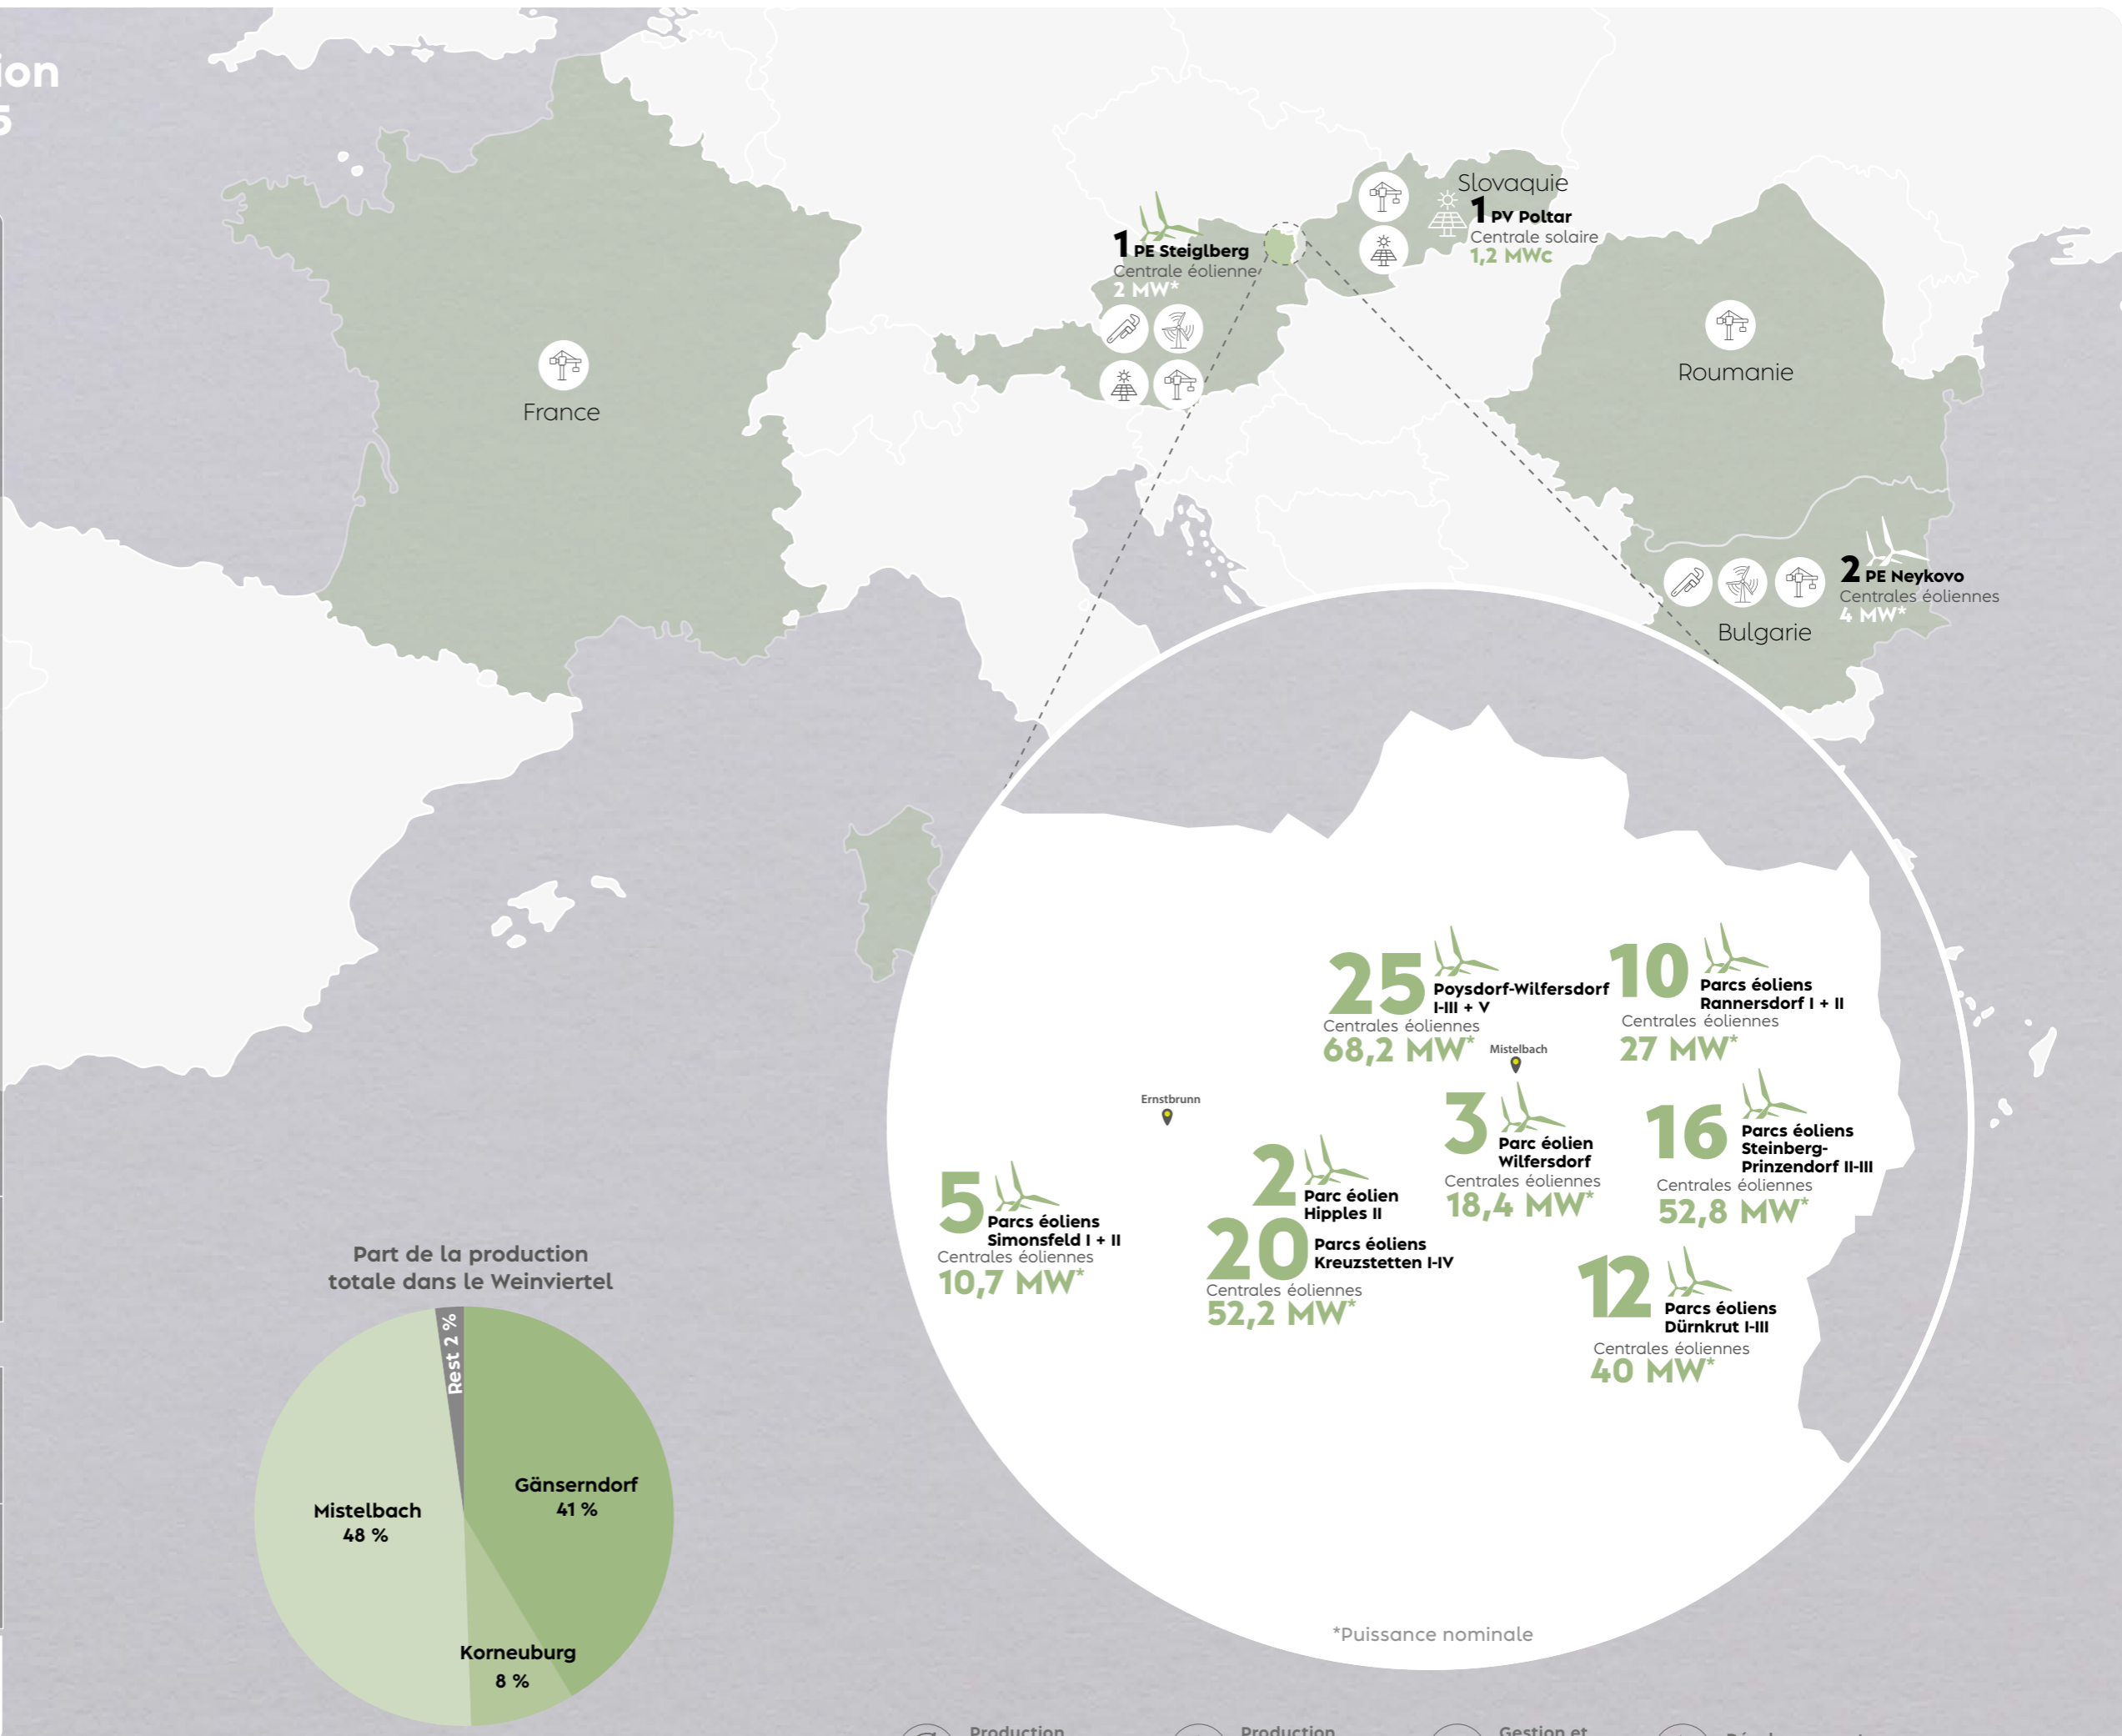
ion
5

France

1 PE Steiglberg
Centrale éolienne
2 MW*

Slovaquie
1 PV Poltar
Centrale solaire
1,2 MWc

Roumanie

2 PE Neykovo
Centrales éoliennes
4 MW*

Bulgarie

25 Poysdorf-Wilfersdorf I-III + V
Centrales éoliennes
68,2 MW*

10 Parcs éoliens Rannersdorf I + II
Centrales éoliennes
27 MW*

Mistelbach

Ernstbrunn

3 Parc éolien Wilfersdorf
Centrales éoliennes
18,4 MW*

16 Parcs éoliens Steinberg-Prinzendorf II-III
Centrales éoliennes
52,8 MW*

5 Parcs éoliens Simonsfeld I + II
Centrales éoliennes
10,7 MW*

2 Parc éolien Hipples II

20 Parcs éoliens Kreuzstetten I-IV
Centrales éoliennes
52,2 MW*

12 Parcs éoliens Dürnkrut I-III
Centrales éoliennes
40 MW*

*Puissance nominale

Part de la production totale dans le Weinviertel

Rest 2 %
Gänserndorf 41 %
Mistelbach 48 %
Korneuburg 8 %

Production
Production
Gestion et
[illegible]